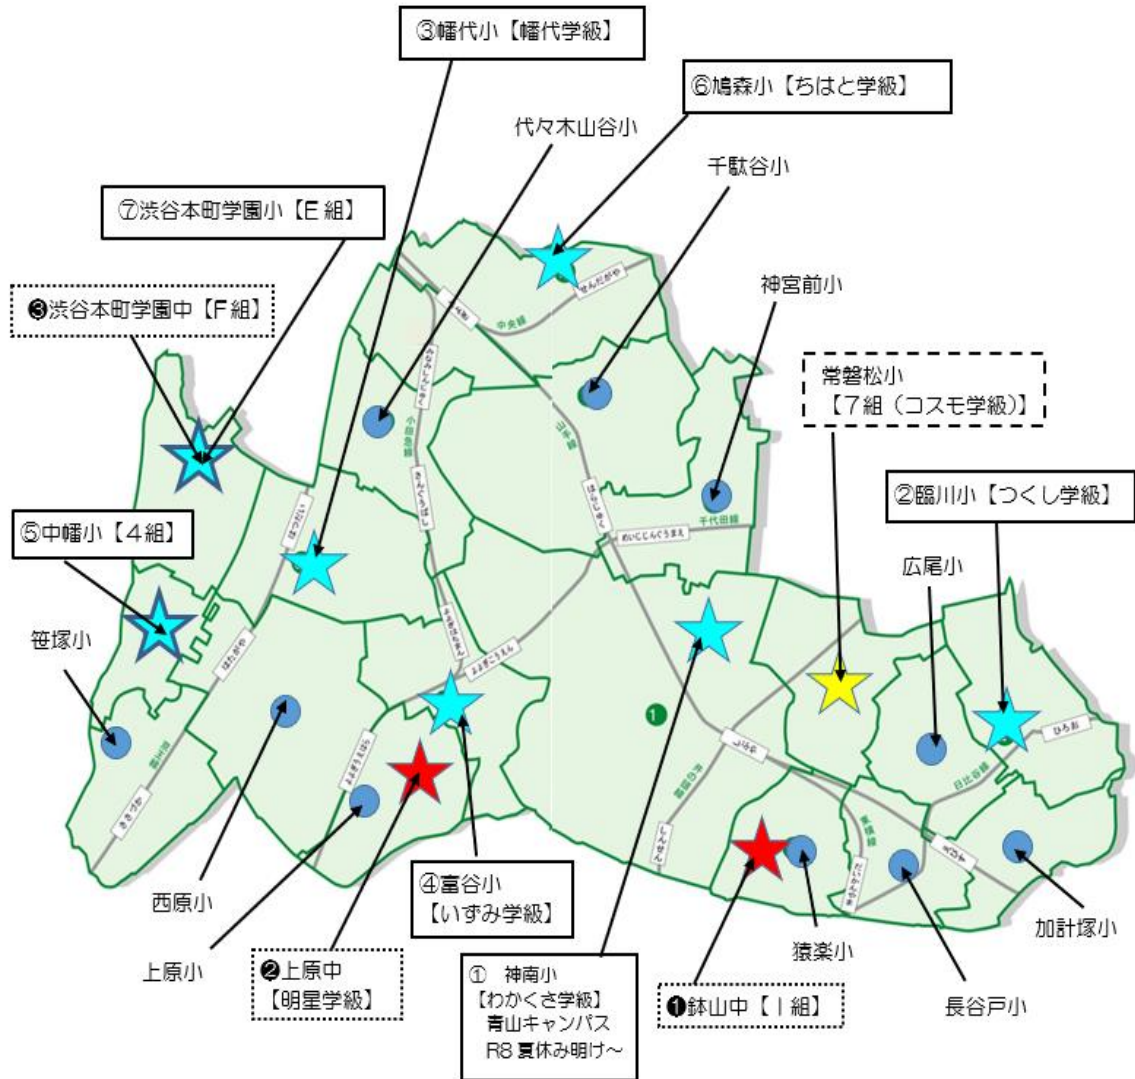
③幡代小【幡代学級】

⑥鳩森小【ちはと学級】

代々木山谷小

千駄谷小

⑦渋谷本町学園小【E組】

❸渋谷本町学園中【F組】

神宮前小

常磐松小
【7組（コスモ学級）】

②臨川小【つくし学級】

⑤中幡小【4組】

広尾小

笹塚小

西原小

上原小

❷上原中
【明星学級】

④富谷小
【いずみ学級】

① 神南小
【わかくさ学級】
青山キャンパス
R8 夏休み明け～

❶鉢山中【Ⅰ組】

猿楽小

長谷戸小

加計塚小

❶